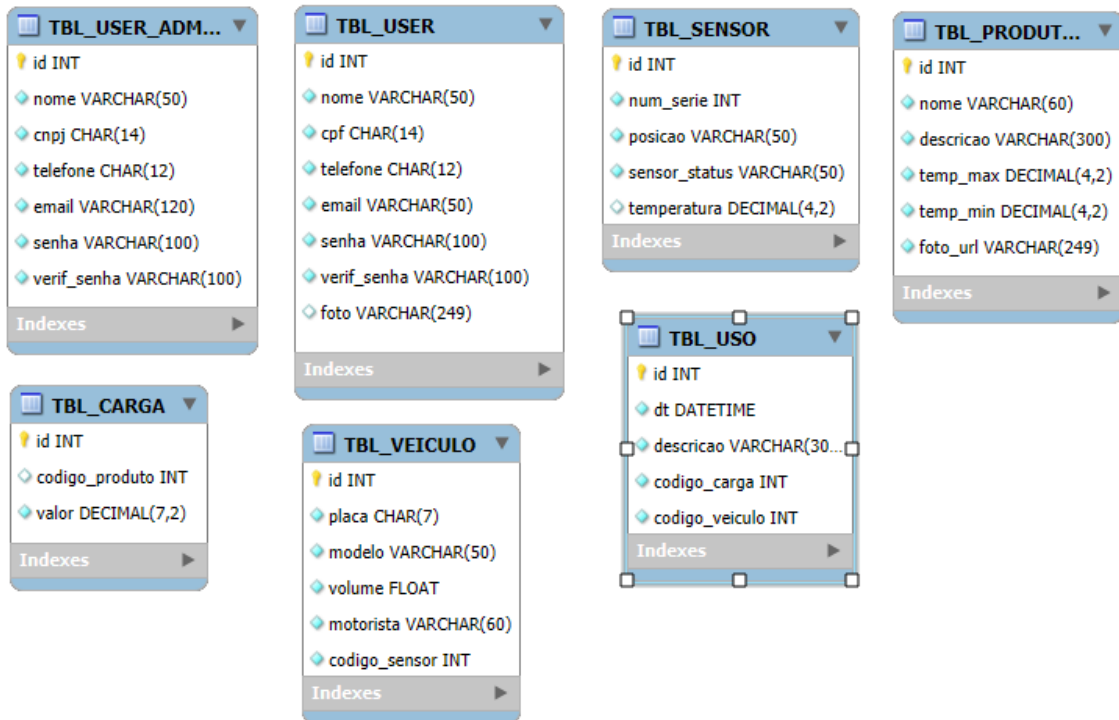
TBL_USER_ADM...
id INT
nome VARCHAR(50)
cnpj CHAR(14)
telefone CHAR(12)
email VARCHAR(120)
senha VARCHAR(100)
verif_senha VARCHAR(100)
Indexes

TBL_USER
id INT
nome VARCHAR(50)
cpf CHAR(14)
telefone CHAR(12)
email VARCHAR(50)
senha VARCHAR(100)
verif_senha VARCHAR(100)
foto VARCHAR(249)
Indexes

TBL_SENSOR
id INT
num_serie INT
posicao VARCHAR(50)
sensor_status VARCHAR(50)
temperatura DECIMAL(4,2)
Indexes

TBL_PRODUT...
id INT
nome VARCHAR(60)
descricao VARCHAR(300)
temp_max DECIMAL(4,2)
temp_min DECIMAL(4,2)
foto_url VARCHAR(249)
Indexes

TBL_CARGA
id INT
codigo_produto INT
valor DECIMAL(7,2)
Indexes

TBL_VEICULO
id INT
placa CHAR(7)
modelo VARCHAR(50)
volume FLOAT
motorista VARCHAR(60)
codigo_sensor INT
Indexes

TBL_USO
id INT
dt DATETIME
descricao VARCHAR(30...
codigo_carga INT
codigo_veiculo INT
Indexes